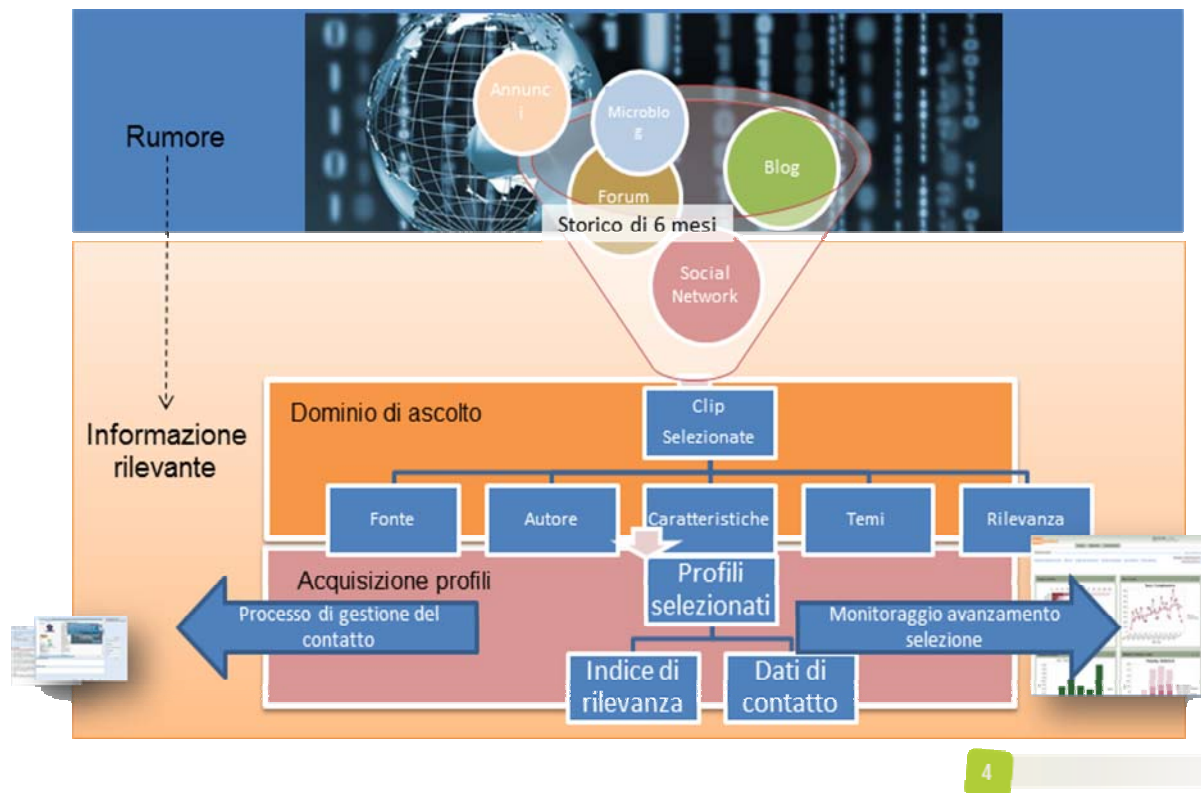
Rumore

Annunc i

Microblo g

Blog

Forum

Storico di 6 mesi

Social Network

Informazione rilevante

Dominio di ascolto

Clip Selezionate

Fonte

Autore

Caratteristiche

Temi

Rilevanza

Acquisizione profili

Profili selezionati

Processo di gestione del contatto

Monitoraggio avanzamento selezione

Indice di rilevanza

Dati di contatto

4